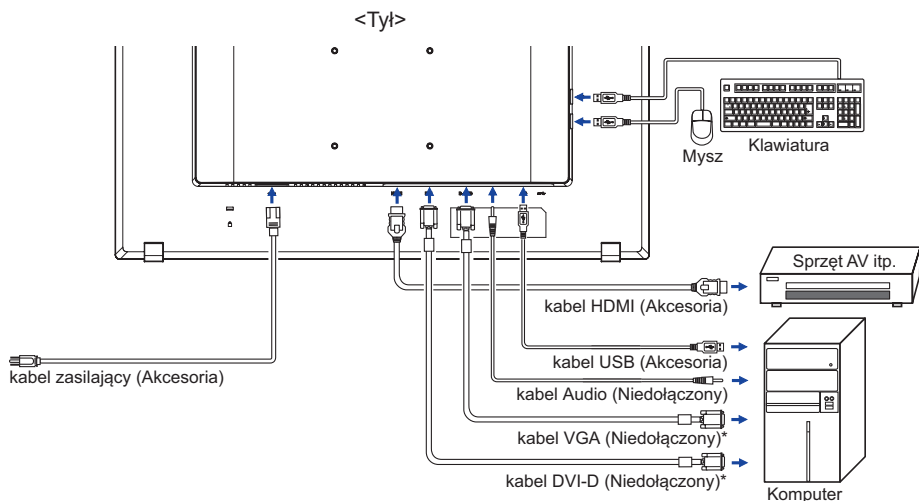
<Tył>

Mysz

Klawiatura

Sprzęt AV itp.

kabel HDMI (Akcesoria)

kabel USB (Akcesoria)

kabel zasilający (Akcesoria)

kabel Audio (Niedołączony)

kabel VGA (Niedołączony)*

kabel DVI-D (Niedołączony)*

Komputer